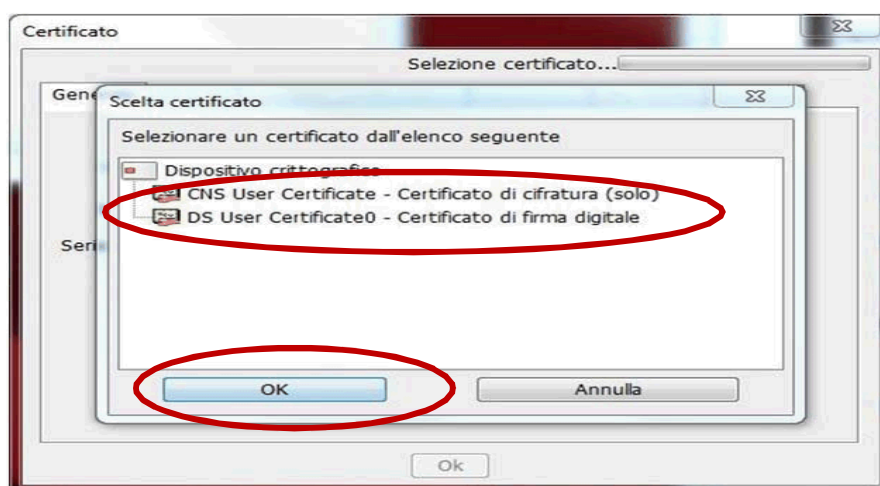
Certificato
Selezione certificato...
Gene
Seri
Scelta certificato
Selezionare un certificato dall'elenco seguente
Dispositivo crittografico
CNS User Certificate - Certificato di cifratura (solo)
DS User Certificate0 - Certificato di firma digitale
OK
Annulla
Ok